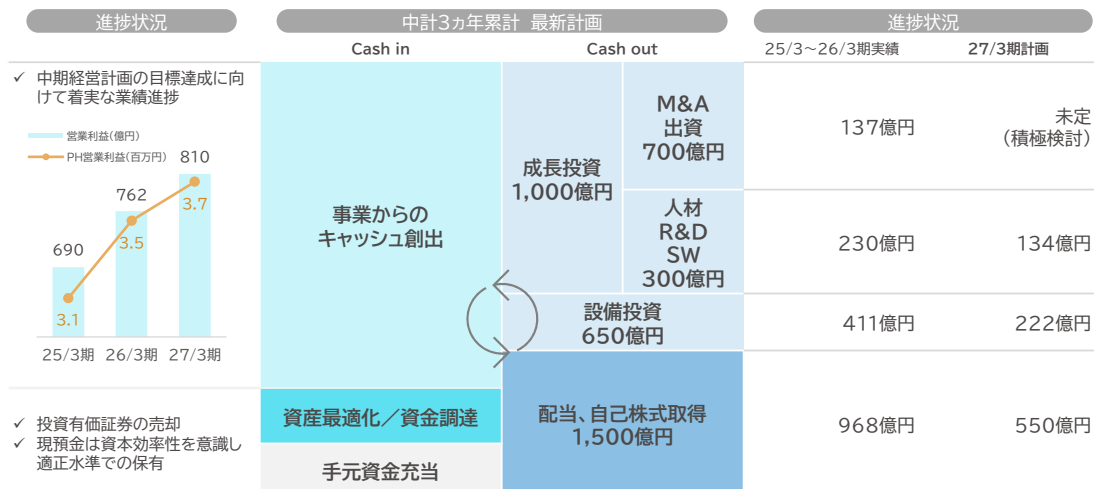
進捗状況

✓ 中期経営計画の目標達成に向けて着実な業績進捗

営業利益(億円)
PH営業利益(百万円)

| | 25/3期 | 26/3期 | 27/3期 |
|---|---|---|---|
| 営業利益(億円) | 690 | 762 | 810 |
| PH営業利益(百万円) | 3.1 | 3.5 | 3.7 |

✓ 投資有価証券の売却
✓ 現預金は資本効率性を意識し適正水準での保有

中計3ヵ年累計 最新計画

Cash in

事業からのキャッシュ創出

資産最適化／資金調達

手元資金充当

Cash out

成長投資 1,000億円

M&A 出資 700億円

人材 R&D SW 300億円

設備投資 650億円

配当、自己株式取得 1,500億円

進捗状況

| 25/3～26/3期実績 | 27/3期計画 |
|---|---|
| 137億円 | 未定（積極検討） |
| 230億円 | 134億円 |
| 411億円 | 222億円 |
| 968億円 | 550億円 |